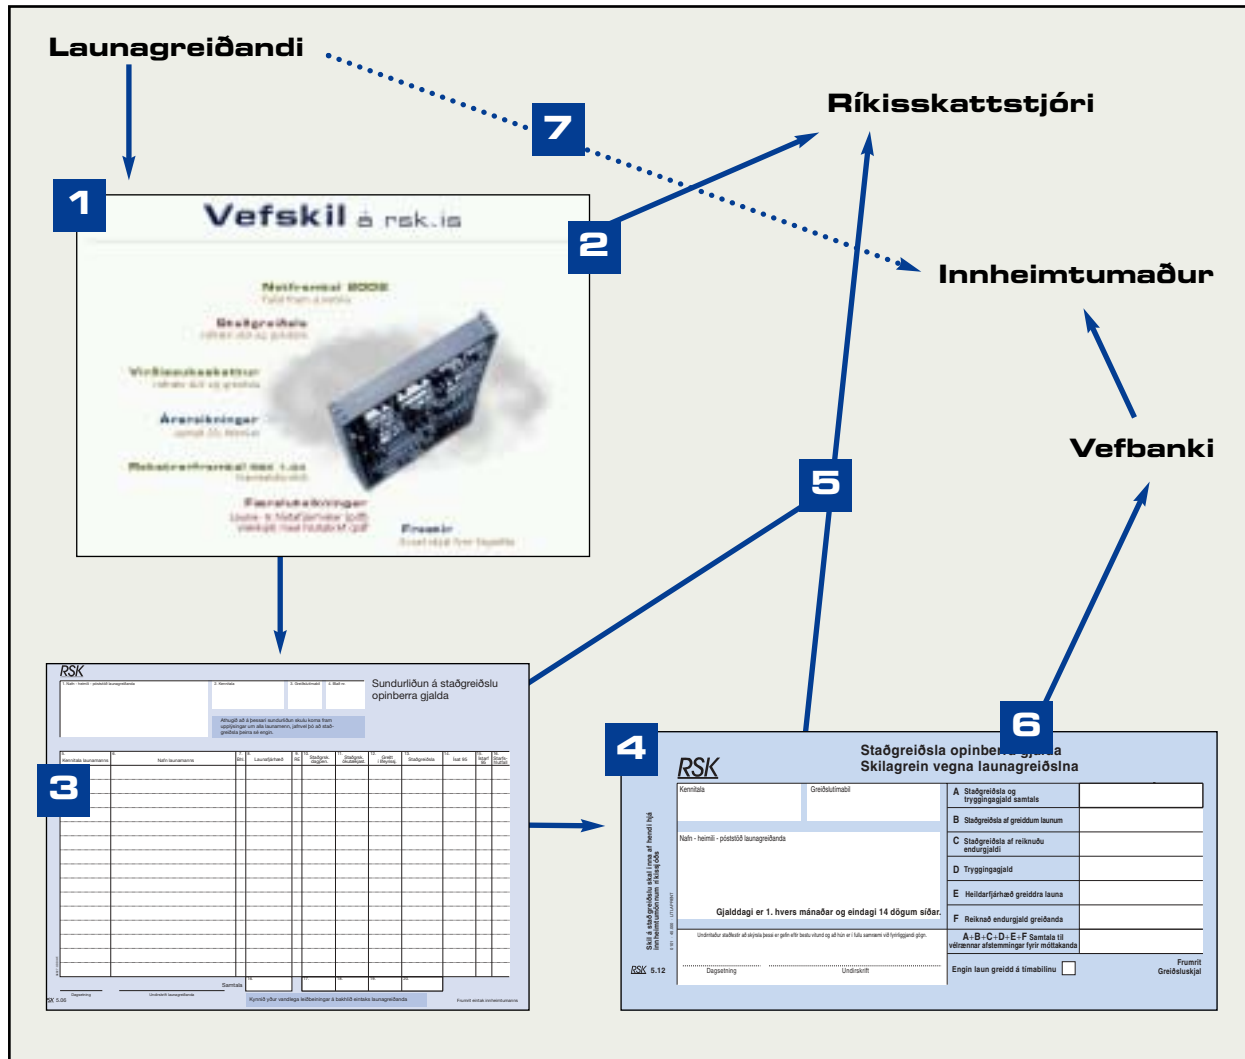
Launagreiðandi

7

Ríkisskattstjóri

1

Vefskil á rsk.is

2

Innheimtumaður

Netframtal 2002

Staðgreiðsla

Virðisaukaskattur

Ársreikningar

Fjármagnstekjur

Frekar

Vefbanki

5

RSK

Sundurliðun á staðgreiðslu opinberra gjalda

3

Kennitala launamanns

Nafn launamanns

Launafjárhæð

Staðgreiðsla

Samtals

RSK 5.06

4

6

RSK

Staðgreiðsla opinberra gjalda
Skilagrein vegna launagreiðslna

Kennitala

Greiðslutímabil

Nafn - heimili - póststöð launagreiðanda

A Staðgreiðsla og tryggingagjald samtals

B Staðgreiðsla af greiddum launum

C Staðgreiðsla af reiknuðu endurgjaldi

D Tryggingagjald

E Heildarfjárhæð greiddra launa

F Reiknað endurgjald greiðanda

A+B+C+D+E+F Samtala til vélrænnar afstemmingar fyrir móttakanda

Gjalddagi er 1. hvers mánaðar og eindagi 14 dögum síðar.

Dagsetning

Undirskrift

Engin laun greidd á tímabilinu

Frumrit Greiðsluskjal

RSK 5.12